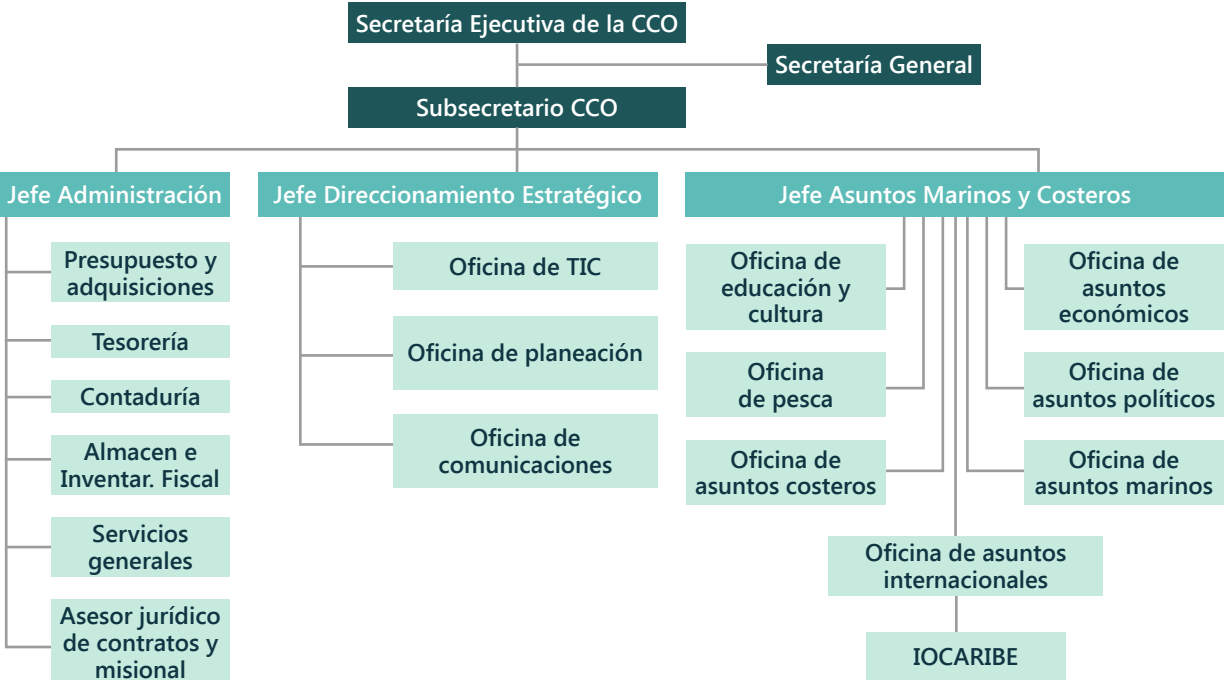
Secretaría Ejecutiva de la CCO

Secretaría General

Subsecretario CCO

Jefe Administración

Presupuesto y adquisiciones

Tesorería

Contaduría

Almacen e Inventar. Fiscal

Servicios generales

Asesor jurídico de contratos y misional

Jefe Direccionamiento Estratégico

Oficina de TIC

Oficina de planeación

Oficina de comunicaciones

Jefe Asuntos Marinos y Costeros

Oficina de educación y cultura

Oficina de pesca

Oficina de asuntos costeros

Oficina de asuntos económicos

Oficina de asuntos políticos

Oficina de asuntos marinos

Oficina de asuntos internacionales

IOCARIBE